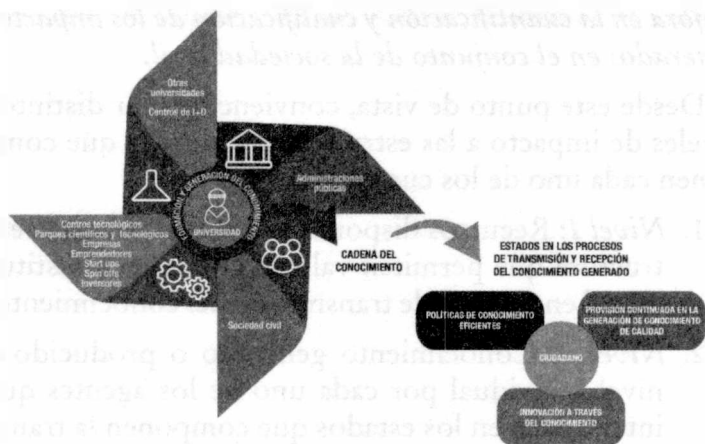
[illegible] en la cuantificación y cualificación de los impactos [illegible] en el conjunto de la sociedad.

Desde este punto de vista, conviene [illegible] distint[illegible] veles de impacto a las estr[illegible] que con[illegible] nen cada uno de los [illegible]

Otras universidades
Centros de I+D
Administraciones públicas
Centros tecnológicos
Parques científicos y tecnológicos
Empresas
Emprendedores
Start ups
Spin offs
Inversores
Sociedad civil
FORMACIÓN Y GENERACIÓN DEL CONOCIMIENTO
UNIVERSIDAD

CADENA DEL CONOCIMIENTO

ESTADOS EN LOS PROCESOS DE TRANSMISIÓN Y RECEPCIÓN DEL CONOCIMIENTO GENERADO

POLÍTICAS DE CONOCIMIENTO EFICIENTES
PROVISIÓN CONTINUADA EN LA GENERACIÓN DE CONOCIMIENTO DE CALIDAD
CIUDADANO
INNOVACIÓN A TRAVÉS DEL CONOCIMIENTO

1. Nivel 1: Recurs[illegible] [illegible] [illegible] permi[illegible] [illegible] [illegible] de transmisión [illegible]

2. Nivel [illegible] conocimiento generado o producido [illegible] nivel individual por cada uno de los agentes qu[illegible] inte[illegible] los estados que componen la tran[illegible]